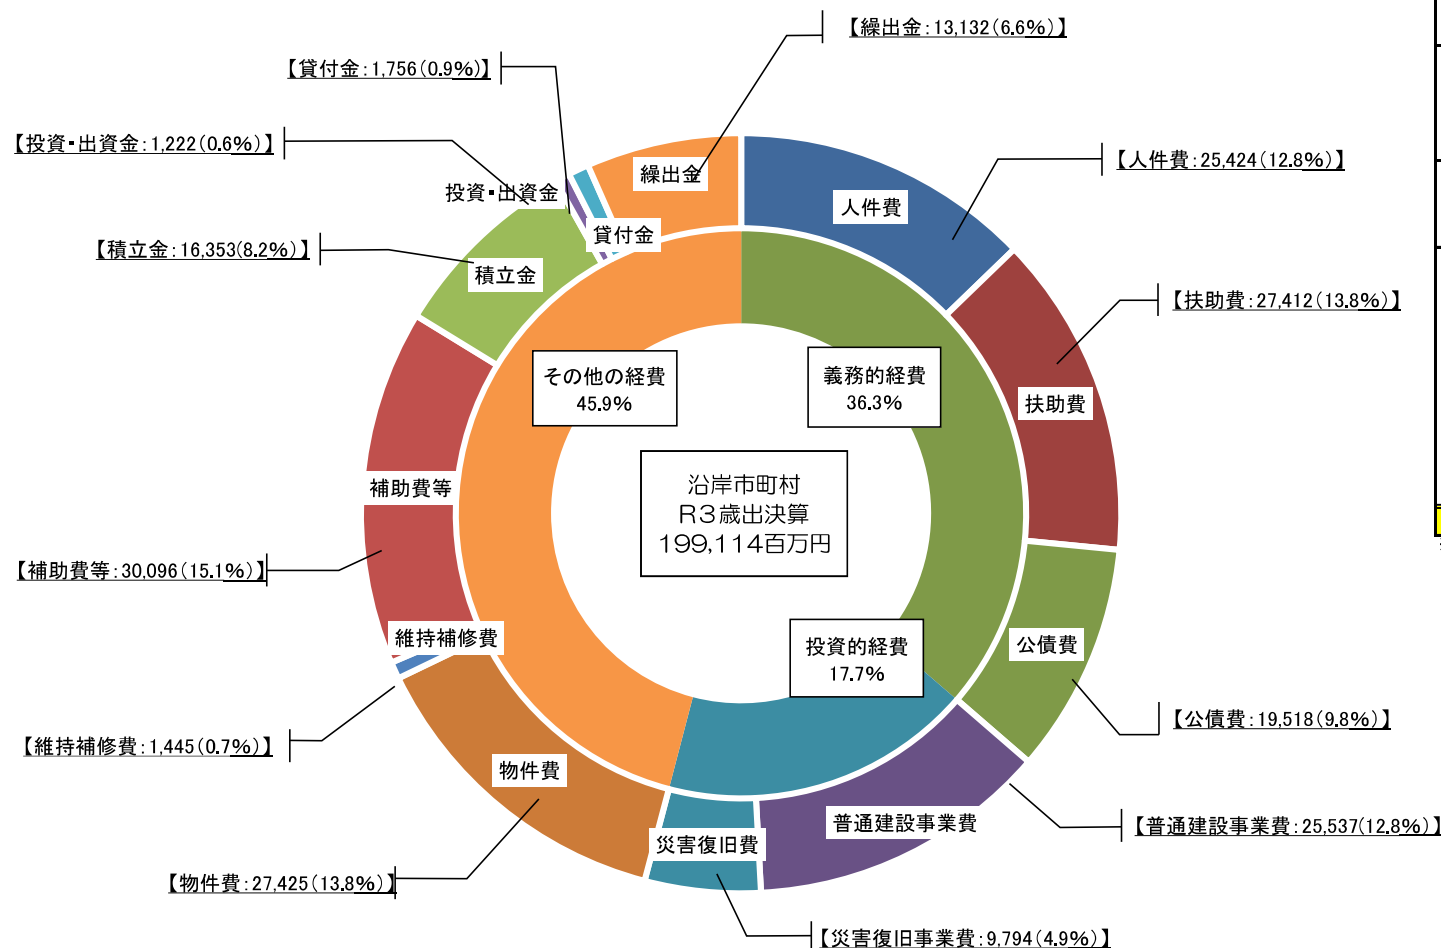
【繰出金：13,132（6.6%）】

【貸付金：1,756（0.9%）】

【投資･出資金：1,222（0.6%）】

【人件費：25,424（12.8%）】

繰出金

投資･出資金

人件費

貸付金

【積立金：16,353（8.2%）】

積立金

【扶助費：27,412（13.8%）】

その他の経費
45.9%

義務的経費
36.3%

扶助費

沿岸市町村
R3歳出決算
199,114百万円

補助費等

【補助費等：30,096（15.1%）】

投資的経費
17.7%

公債費

維持補修費

【公債費：19,518（9.8%）】

【維持補修費：1,445（0.7%）】

物件費

普通建設事業費

【普通建設事業費：25,537（12.8%）】

災害復旧費

【物件費：27,425（13.8%）】

【災害復旧事業費：9,794（4.9%）】